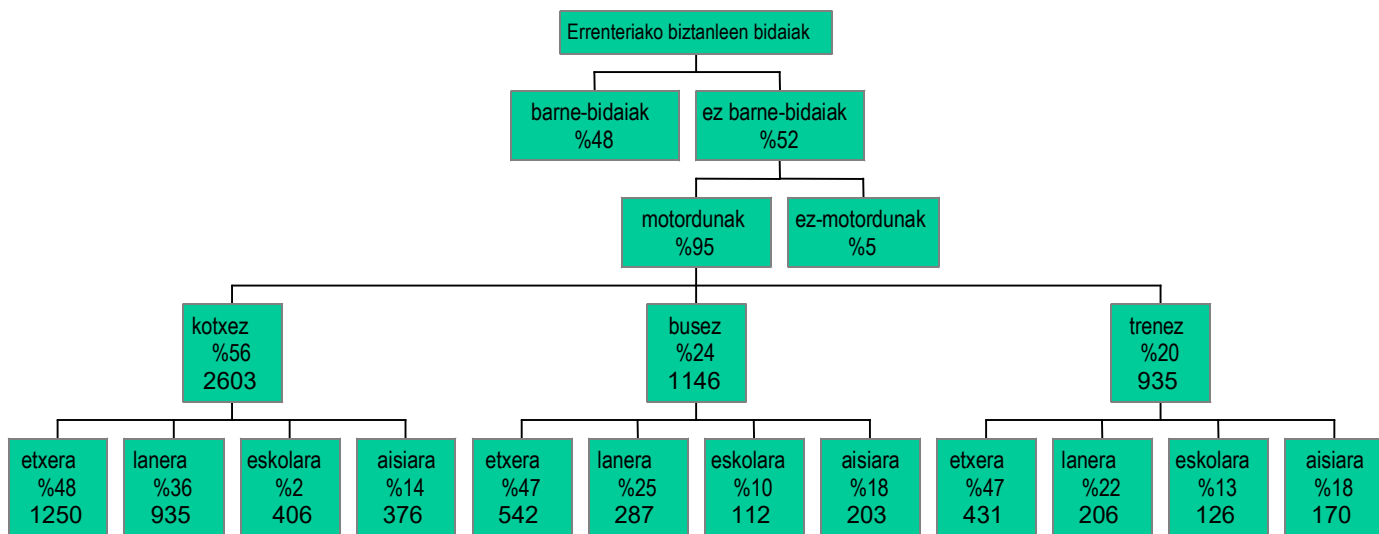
Errenteriako biztanleen bidaiak

barne-bidaiak
%48

ez barne-bidaiak
%52

motordunak
%95

ez-motordunak
%5

kotxez
%56
2603

busez
%24
1146

trenez
%20
935

etxera
%48
1250

lanera
%36
935

eskolara
%2
406

aisiara
%14
376

etxera
%47
542

lanera
%25
287

eskolara
%10
112

aisiara
%18
203

etxera
%47
431

lanera
%22
206

eskolara
%13
126

aisiara
%18
170